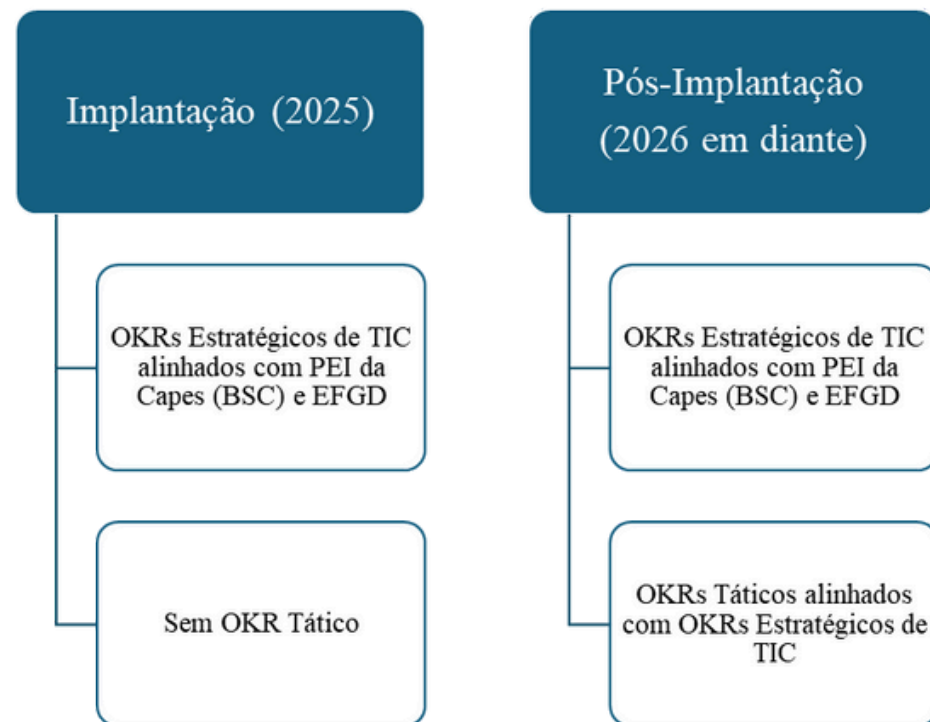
Implantação (2025)

OKRs Estratégicos de TIC alinhados com PEI da Capes (BSC) e EFGD

Sem OKR Tático

Pós-Implantação (2026 em diante)

OKRs Estratégicos de TIC alinhados com PEI da Capes (BSC) e EFGD

OKRs Táticos alinhados com OKRs Estratégicos de TIC